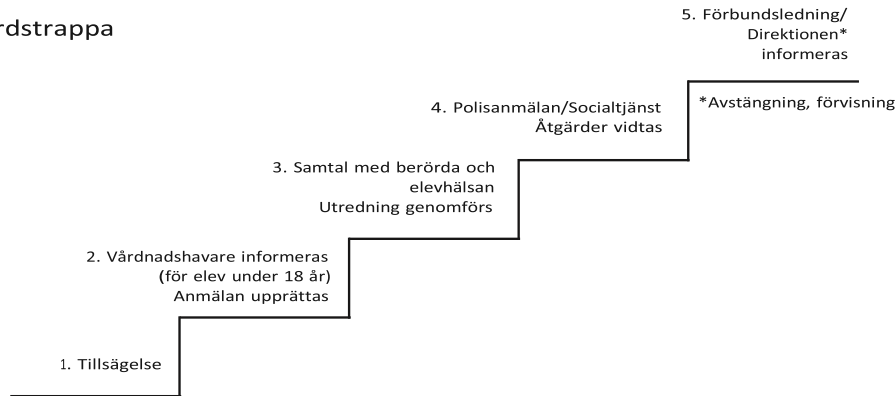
rdstrappa

5. Förbundsledning/ Direktionen* informeras

*Avstängning, förvisning

4. Polisanmälan/Socialtjänst Åtgärder vidtas

3. Samtal med berörda och elevhälsan Utredning genomförs

2. Vårdnadshavare informeras (för elev under 18 år) Anmälan upprättas

1. Tillsägelse